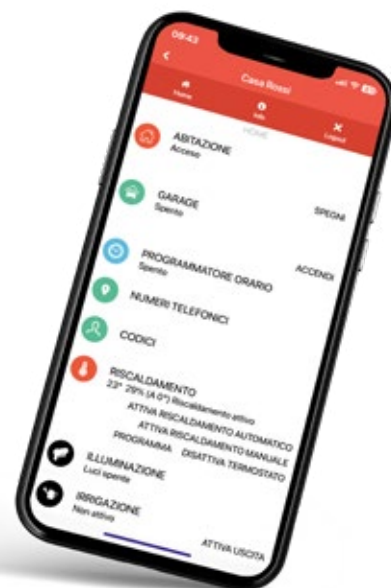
09:43

Casa Rossi

Home

Info

Logout

HOME

ABITAZIONE
Acceso

GARAGE
Spento

SPEGNI

PROGRAMMATORE ORARIO
Spento

ACCENDI

NUMERI TELEFONICI

CODICI

RISCALDAMENTO
23° 29% (A 0°) Riscaldamento attivo

ATTIVA RISCALDAMENTO AUTOMATICO

ATTIVA RISCALDAMENTO MANUALE

PROGRAMMA

DISATTIVA TERMOSTATO

ILLUMINAZIONE
Luci spente

IRRIGAZIONE
Non attiva

ATTIVA USCITA